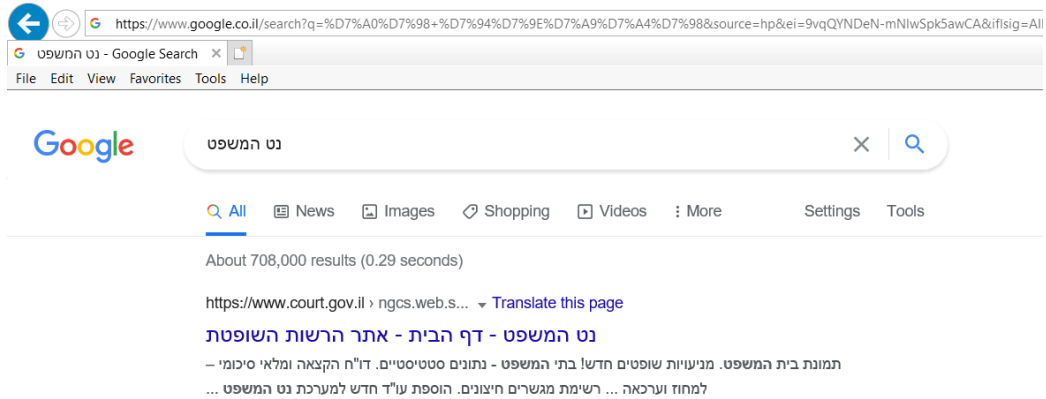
https://www.google.co.il/search?q=%D7%A0%D7%98+%D7%94%D7%9E%D7%A9%D7%A4%D7%98&source=hp&ei=9vqQYNDeN-mNlwSpk5awCA&iflsig=Al

נט המשפט - Google Search

File Edit View Favorites Tools Help

Google

נט המשפט

All News Images Shopping Videos More Settings Tools

About 708,000 results (0.29 seconds)

https://www.court.gov.il › ngcs.web.s... Translate this page

נט המשפט - דף הבית - אתר הרשות השופטת

תמונת בית המשפט. מניעויות שופטים חדש! בתי המשפט - נתונים סטטיסטיים. דו"ח הקצאה ומלאי סיכומי – למחוז וערכאה ... רשימת מגשרים חיצונים. הוספת עו"ד חדש למערכת נט המשפט ...